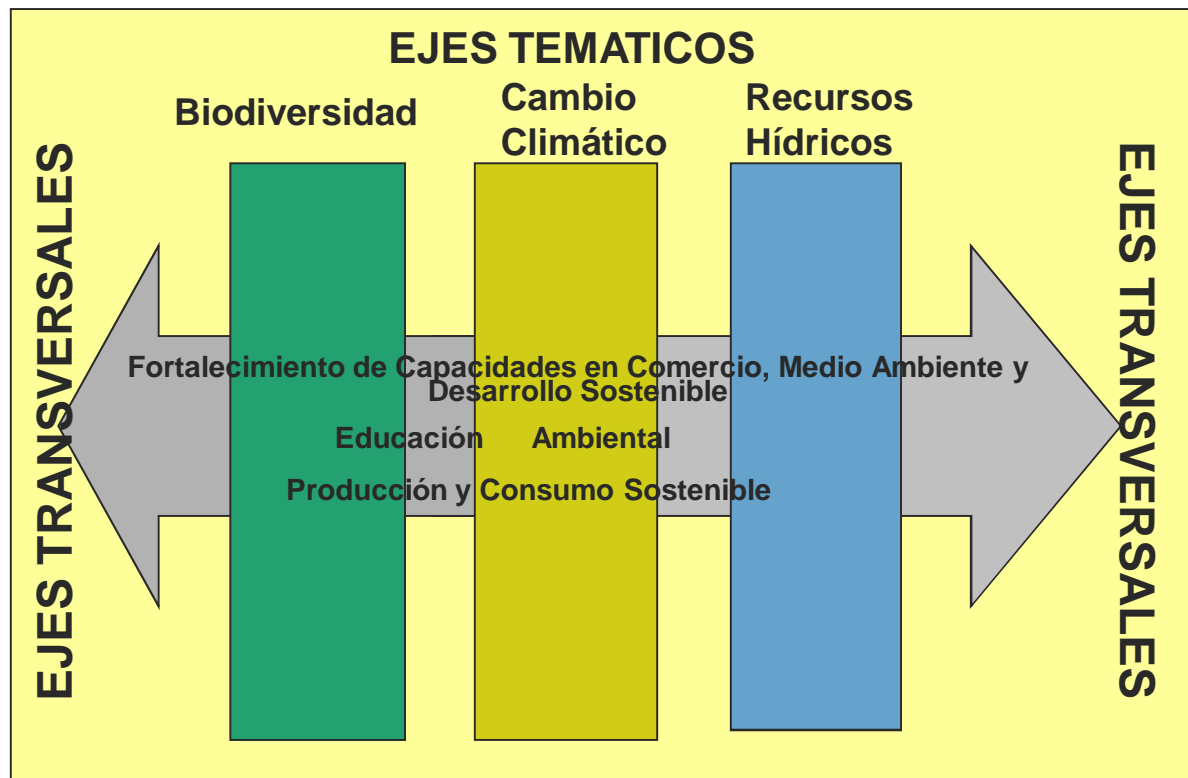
EJES TEMATICOS

Biodiversidad

Cambio Climático

Recursos Hídricos

EJES TRANSVERSALES

EJES TRANSVERSALES

Fortalecimiento de Capacidades en Comercio, Medio Ambiente y Desarrollo Sostenible

Educación Ambiental

Producción y Consumo Sostenible